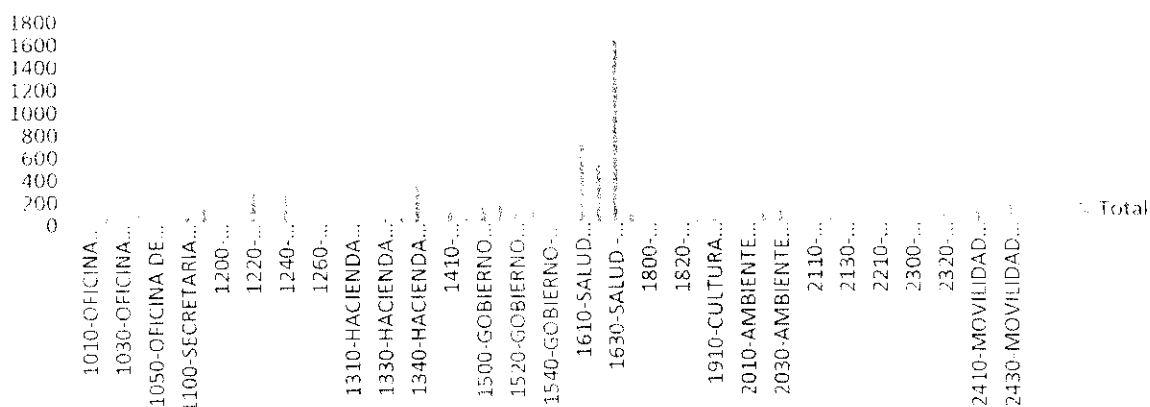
1800
1600
1400
1200
1000
800
600
400
200
0

Total

1010-OFICINA...
1030-OFICINA...
1050-OFICINA DE...
1100-SECRETARIA...
1200-...
1220-...
1240-...
1260-...
1310-HACIENDA...
1330-HACIENDA...
1340-HACIENDA...
1410-...
1500-GOBIERNO...
1520-GOBIERNO...
1540-GOBIERNO-...
1610-SALUD...
1630-SALUD -...
1800-...
1820-...
1910-CULTURA...
2010-AMBIENTE...
2030-AMBIENTE...
2110-...
2130-...
2210-...
2300-...
2320-...
2410-MOVILIDAD...
2430-MOVILIDAD...